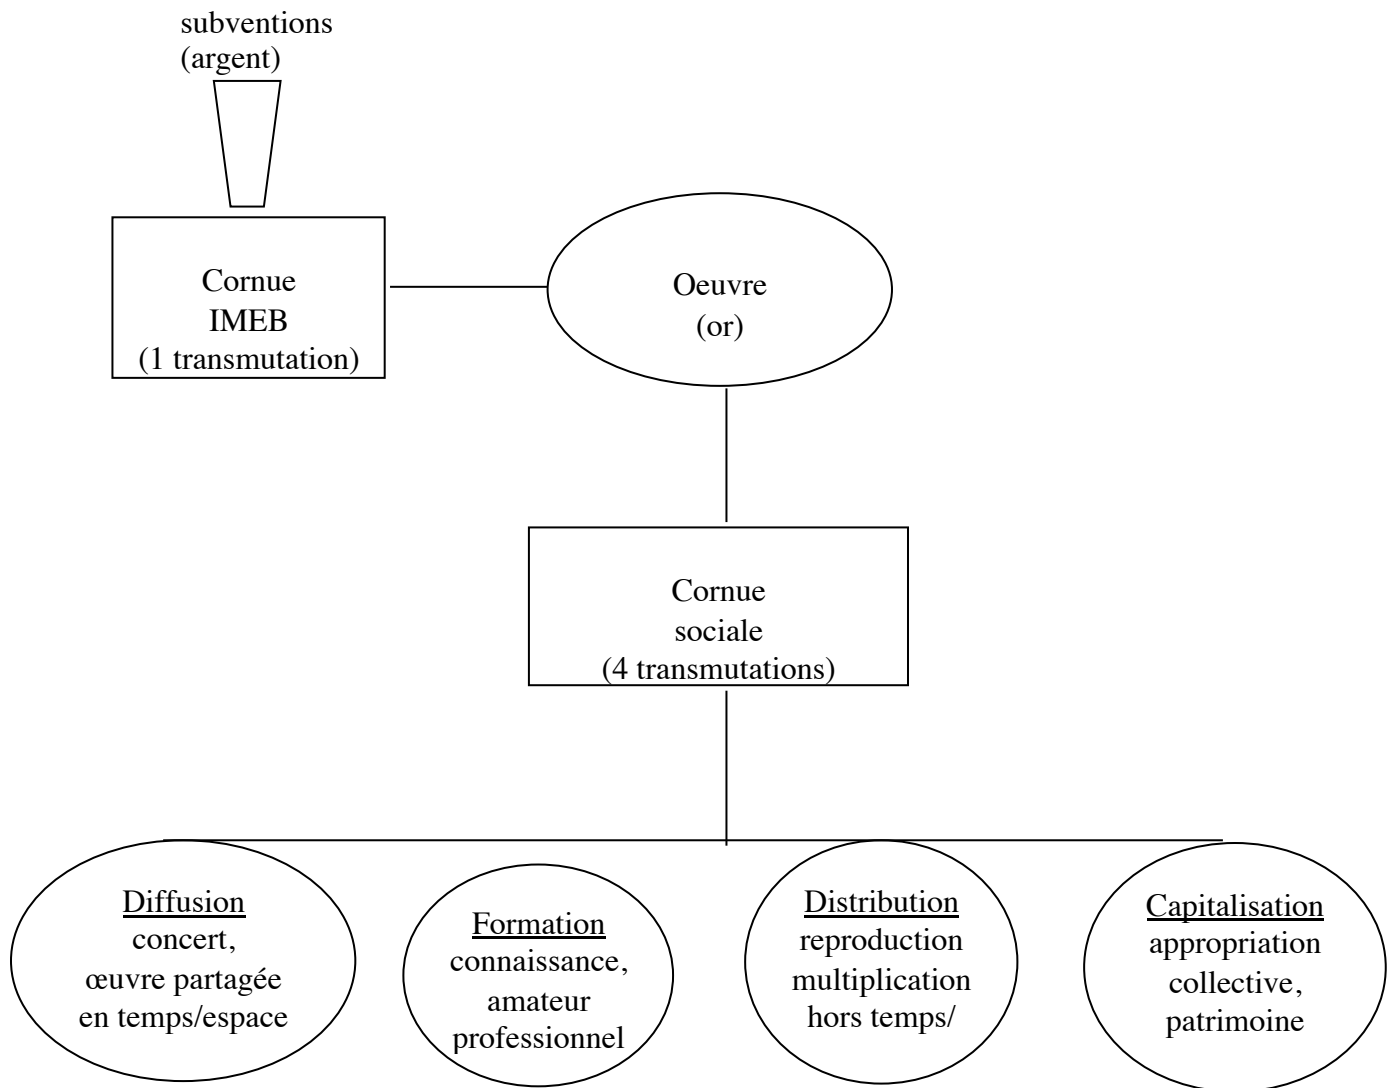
subventions
(argent)

Cornue
IMEB
(1 transmutation)

Oeuvre
(or)

Cornue
sociale
(4 transmutations)

Diffusion
concert,
œuvre partagée
en temps/espace

Formation
connaissance,
amateur
professionnel

Distribution
reproduction
multiplication
hors temps/

Capitalisation
appropriation
collective,
patrimoine